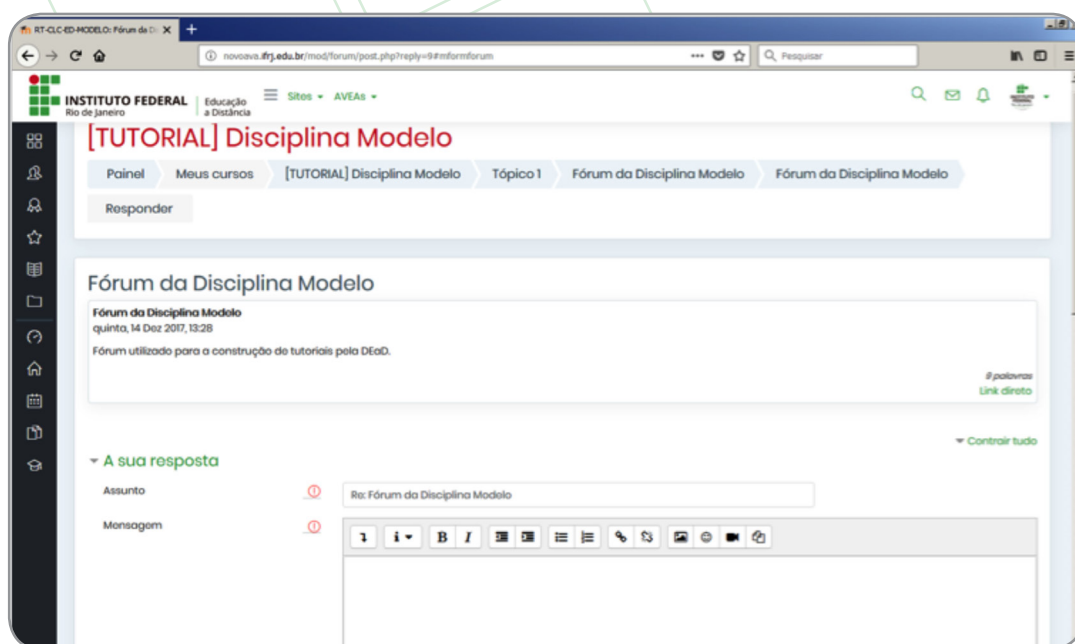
RT-CLC-ED-MODELO: Fórum da D

novoava.ifrj.edu.br/mod/forum/post.php?reply=9#mformforum

Pesquisar

INSTITUTO FEDERAL Rio de Janeiro | Educação a Distância

Sites ▾ AVEAs ▾

[TUTORIAL] Disciplina Modelo

Painel | Meus cursos | [TUTORIAL] Disciplina Modelo | Tópico 1 | Fórum da Disciplina Modelo | Fórum da Disciplina Modelo

Responder

Fórum da Disciplina Modelo

Fórum da Disciplina Modelo
quinta, 14 Dez 2017, 13:28

Fórum utilizado para a construção de tutoriais pela DEaD.

8 palavras
Link direto

▾ Contrair tudo

▾ A sua resposta

Assunto

Re: Fórum da Disciplina Modelo

Mensagem